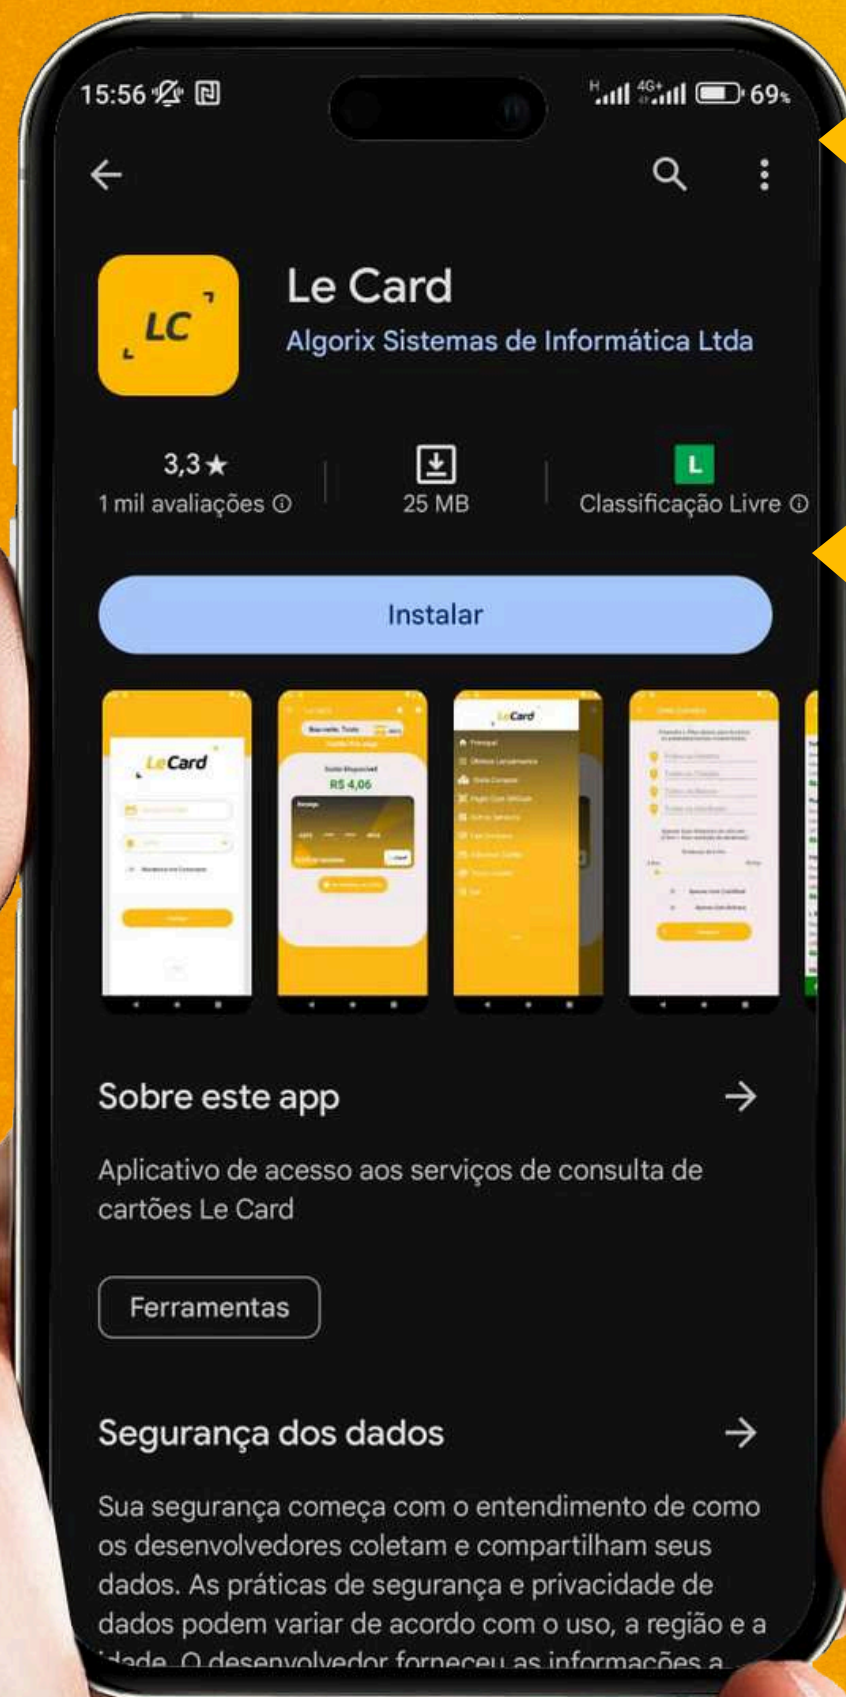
15:56 69%

LC

Le Card

Algorix Sistemas de Informática Ltda

3,3★
1 mil avaliações ⓘ

25 MB

L
Classificação Livre ⓘ

Instalar

Le Card

R$ 4,06

Le Card

Sobre este app

Aplicativo de acesso aos serviços de consulta de cartões Le Card

Ferramentas

Segurança dos dados

Sua segurança começa com o entendimento de como os desenvolvedores coletam e compartilham seus dados. As práticas de segurança e privacidade de dados podem variar de acordo com o uso, a região e a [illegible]